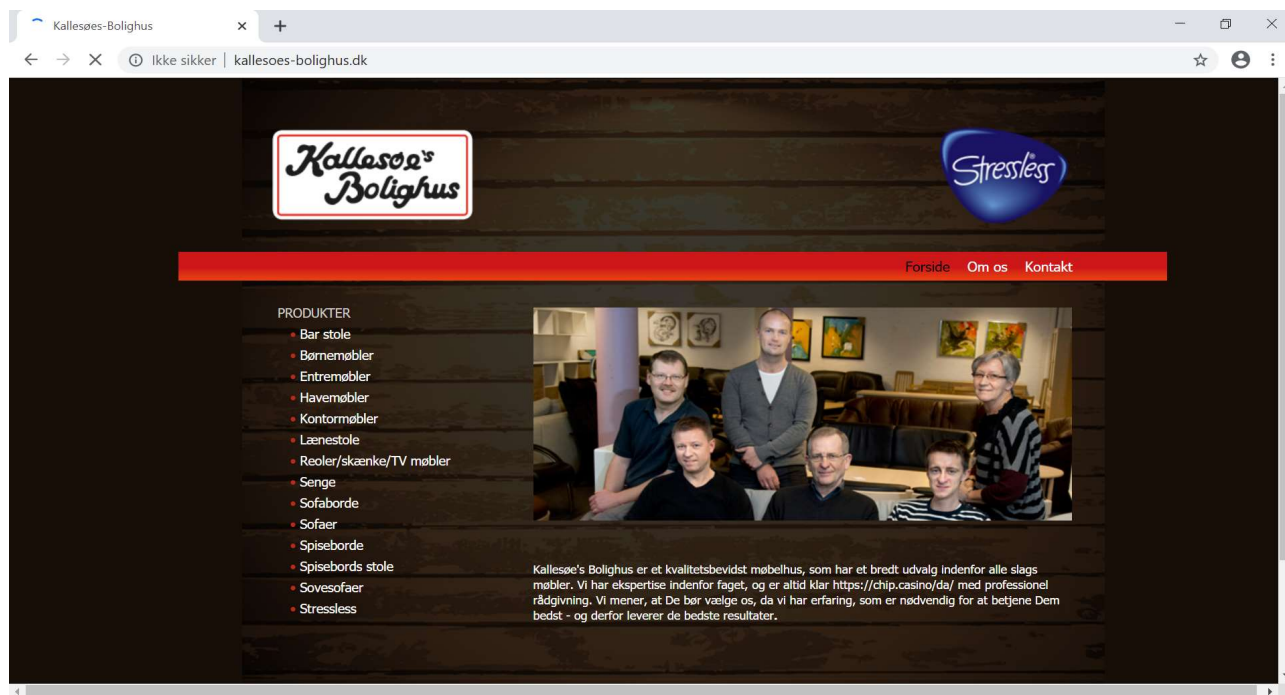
Kallesøes-Bolighus

Ikke sikker | kallesoes-bolighus.dk

Kallesøe's Bolighus

Stressless

Forside Om os Kontakt

PRODUKTER
• Bar stole
• Børnemøbler
• Entremøbler
• Havemøbler
• Kontormøbler
• Lænestole
• Reoler/skænke/TV møbler
• Senge
• Sofaborde
• Sofaer
• Spiseborde
• Spisebords stole
• Sovesofaer
• Stressless

Kallesøe's Bolighus er et kvalitetsbevidst møbelhus, som har et bredt udvalg indenfor alle slags møbler. Vi har ekspertise indenfor faget, og er altid klar https://chip.casino/da/ med professionel rådgivning. Vi mener, at De bør vælge os, da vi har erfaring, som er nødvendig for at betjene Dem bedst - og derfor leverer de bedste resultater.